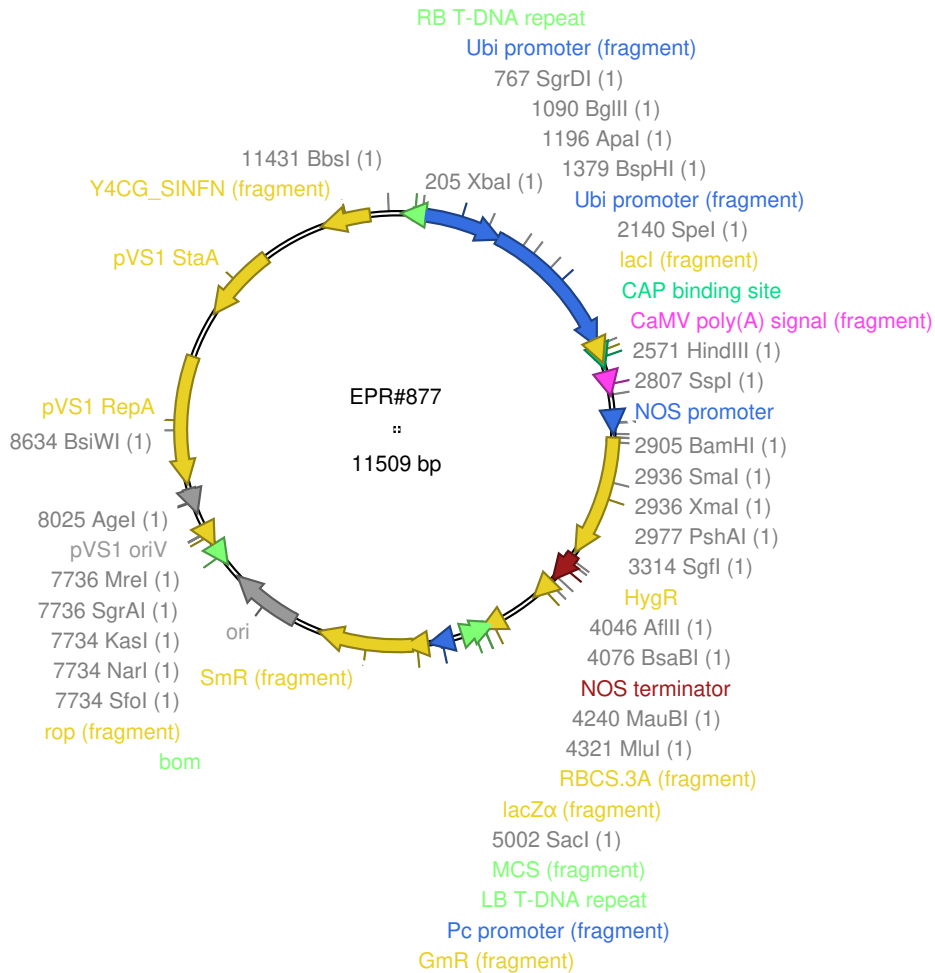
RB T-DNA repeat
Ubi promoter (fragment)
767 SgrDI (1)
1090 BglII (1)
1196 ApaI (1)
1379 BspHI (1)
Ubi promoter (fragment)
2140 SpeI (1)
lacI (fragment)
CAP binding site
CaMV poly(A) signal (fragment)
2571 HindIII (1)
2807 SspI (1)
NOS promoter
2905 BamHI (1)
2936 SmaI (1)
2936 XmaI (1)
2977 PshAI (1)
3314 SgfI (1)
HygR
4046 AflII (1)
4076 BsaBI (1)
NOS terminator
4240 MauBI (1)
4321 MluI (1)
RBCS.3A (fragment)
lacZα (fragment)
5002 SacI (1)
MCS (fragment)
LB T-DNA repeat
Pc promoter (fragment)
GmR (fragment)
11431 BbsI (1)
Y4CG_SINFN (fragment)
205 XbaI (1)
pVS1 StaA
pVS1 RepA
8634 BsiWI (1)
EPR#877
11509 bp
8025 AgeI (1)
pVS1 oriV
7736 MreI (1)
7736 SgrAI (1)
7734 KasI (1)
7734 NarI (1)
7734 SfoI (1)
rop (fragment)
bom
ori
SmR (fragment)